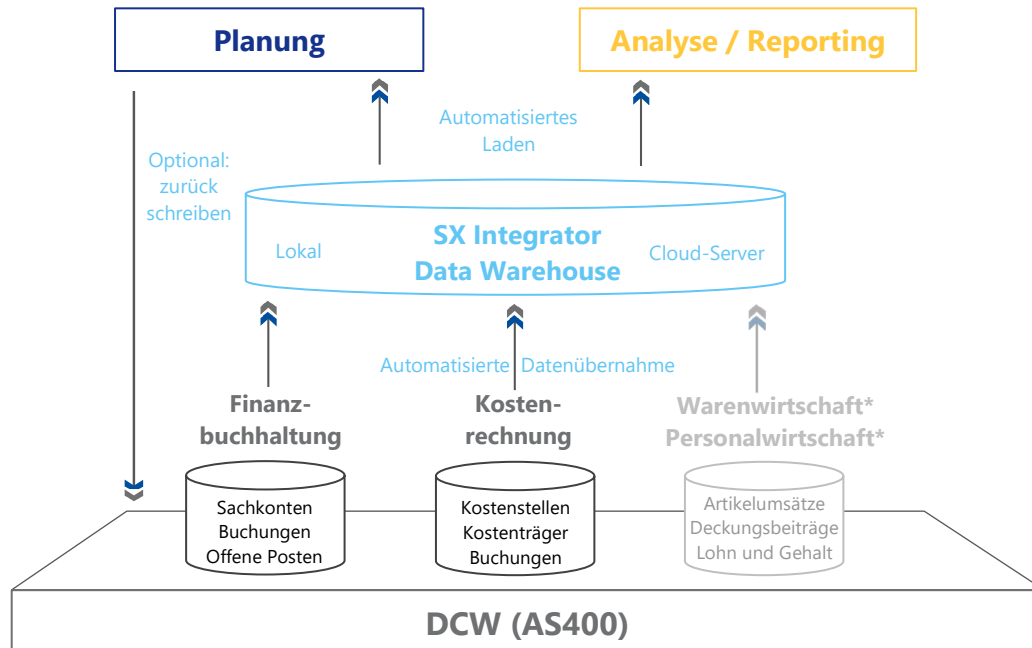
Planung

Analyse / Reporting

Automatisiertes Laden

Optional: zurück schreiben

Lokal

SX Integrator Data Warehouse

Cloud-Server

Automatisierte Datenübernahme

Finanzbuchhaltung

Kostenrechnung

Warenwirtschaft*
Personalwirtschaft*

Sachkonten
Buchungen
Offene Posten

Kostenstellen
Kostenträger
Buchungen

Artikelumsätze
Deckungsbeiträge
Lohn und Gehalt

DCW (AS400)